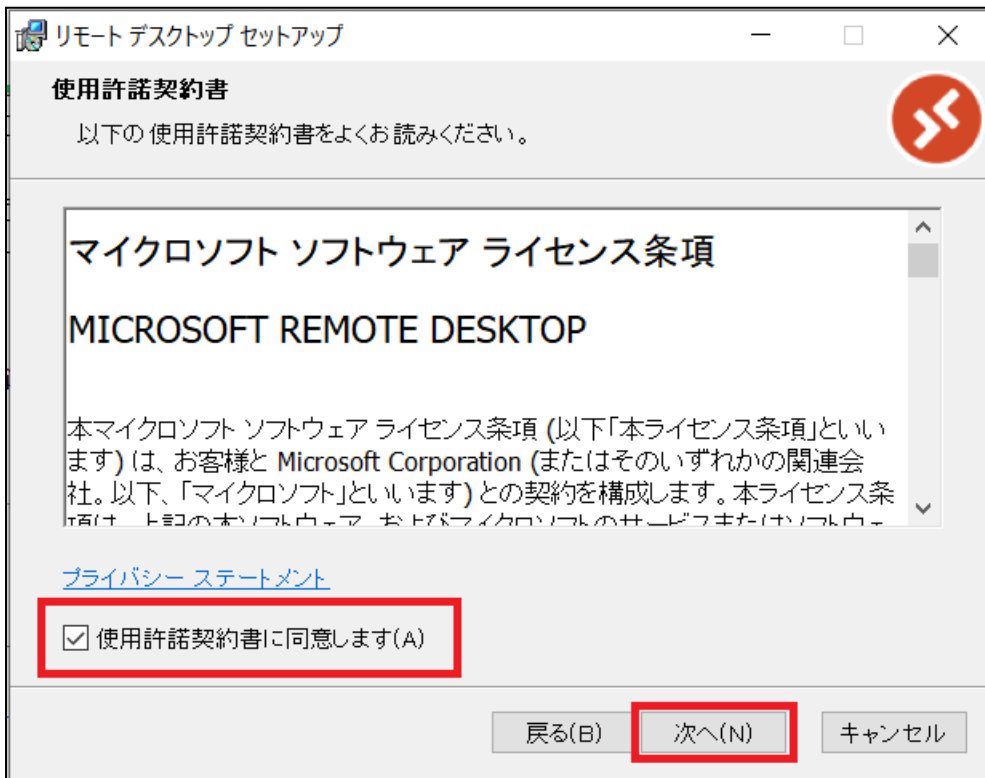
リモート デスクトップ セットアップ

使用許諾契約書

以下の 使用許諾契約書をよくお読みください。

マイクロソフト ソフトウェア ライセンス条項

MICROSOFT REMOTE DESKTOP

本マイクロソフト ソフトウェア ライセンス条項 (以下「本ライセンス条項」といいます) は、お客様と Microsoft Corporation (またはそのいずれかの関連会社。以下、「マイクロソフト」といいます) との契約を構成します。本ライセンス条項は、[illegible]

プライバシー ステートメント

使用許諾契約書に同意します(A)

戻る(B) 次へ(N) キャンセル